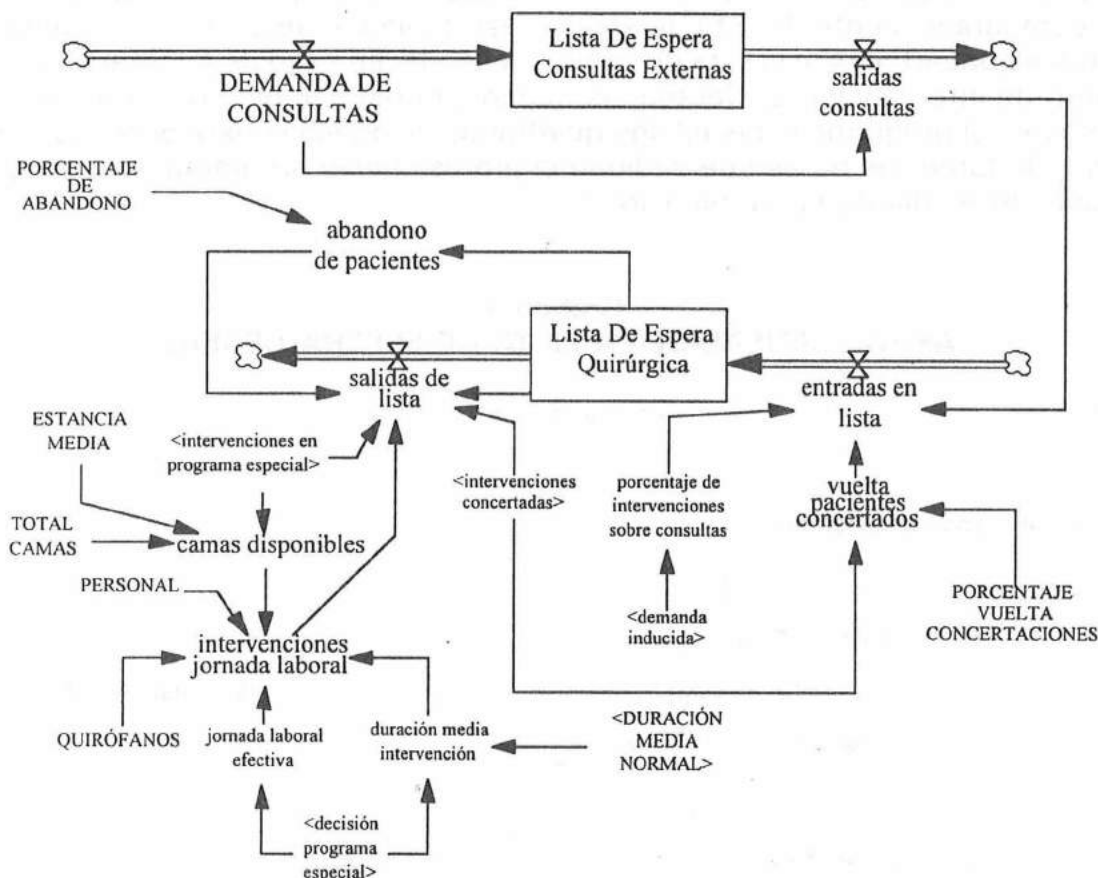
Lista De Espera Consultas Externas

DEMANDA DE CONSULTAS

salidas consultas

PORCENTAJE DE ABANDONO

abandono de pacientes

Lista De Espera Quirúrgica

salidas de lista

entradas en lista

ESTANCIA MEDIA

<intervenciones en programa especial>

<intervenciones concertadas>

porcentaje de intervenciones sobre consultas

vuelta pacientes concertados

TOTAL CAMAS

camas disponibles

<demanda inducida>

PORCENTAJE VUELTA CONCERTACIONES

PERSONAL

intervenciones jornada laboral

QUIRÓFANOS

jornada laboral efectiva

duración media intervención

<DURACIÓN MEDIA NORMAL>

<decisión programa especial>